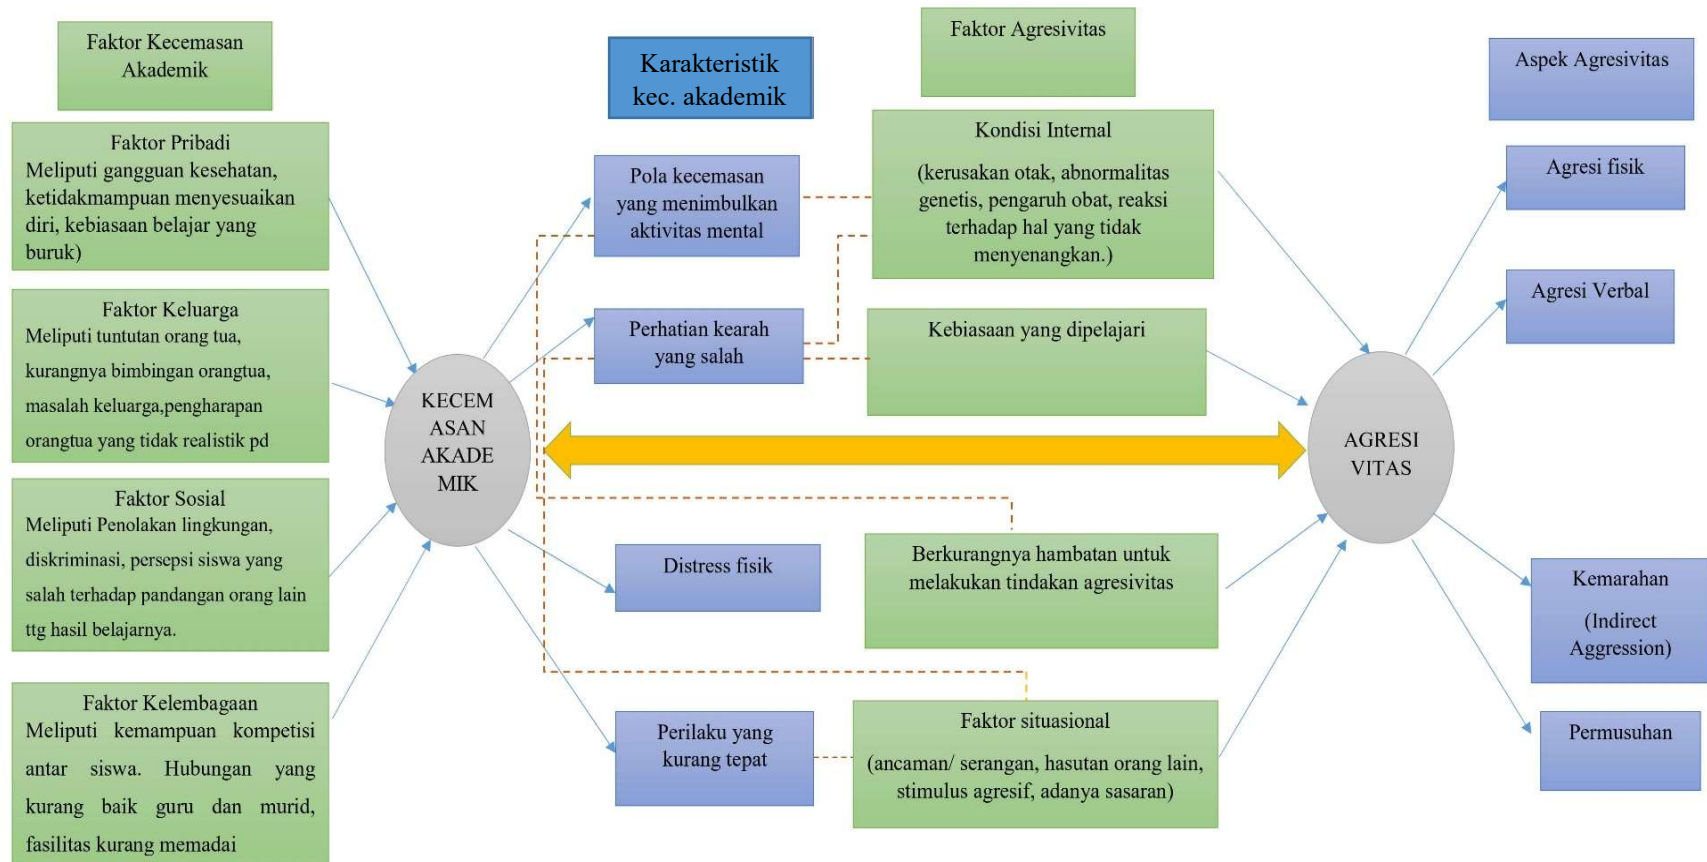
Faktor Kecemasan Akademik

Faktor Pribadi
Meliputi gangguan kesehatan, ketidakmampuan menyesuaikan diri, kebiasaan belajar yang buruk)

Faktor Keluarga
Meliputi tuntutan orang tua, kurangnya bimbingan orangtua, masalah keluarga,pengharapan orangtua yang tidak realistik pd

Faktor Sosial
Meliputi Penolakan lingkungan, diskriminasi, persepsi siswa yang salah terhadap pandangan orang lain ttg hasil belajarnya.

Faktor Kelembagaan
Meliputi kemampuan kompetisi antar siswa. Hubungan yang kurang baik guru dan murid, fasilitas kurang memadai

KECEM ASAN AKADE MIK

Karakteristik kec. akademik

Pola kecemasan yang menimbulkan aktivitas mental

Perhatian kearah yang salah

Distress fisik

Perilaku yang kurang tepat

Faktor Agresivitas

Kondisi Internal
(kerusakan otak, abnormalitas genetis, pengaruh obat, reaksi terhadap hal yang tidak menyenangkan.)

Kebiasaan yang dipelajari

Berkurangnya hambatan untuk melakukan tindakan agresivitas

Faktor situasional
(ancaman/ serangan, hasutan orang lain, stimulus agresif, adanya sasaran)

AGRESI VITAS

Aspek Agresivitas

Agresi fisik

Agresi Verbal

Kemarahan
(Indirect Aggression)

Permusuhan